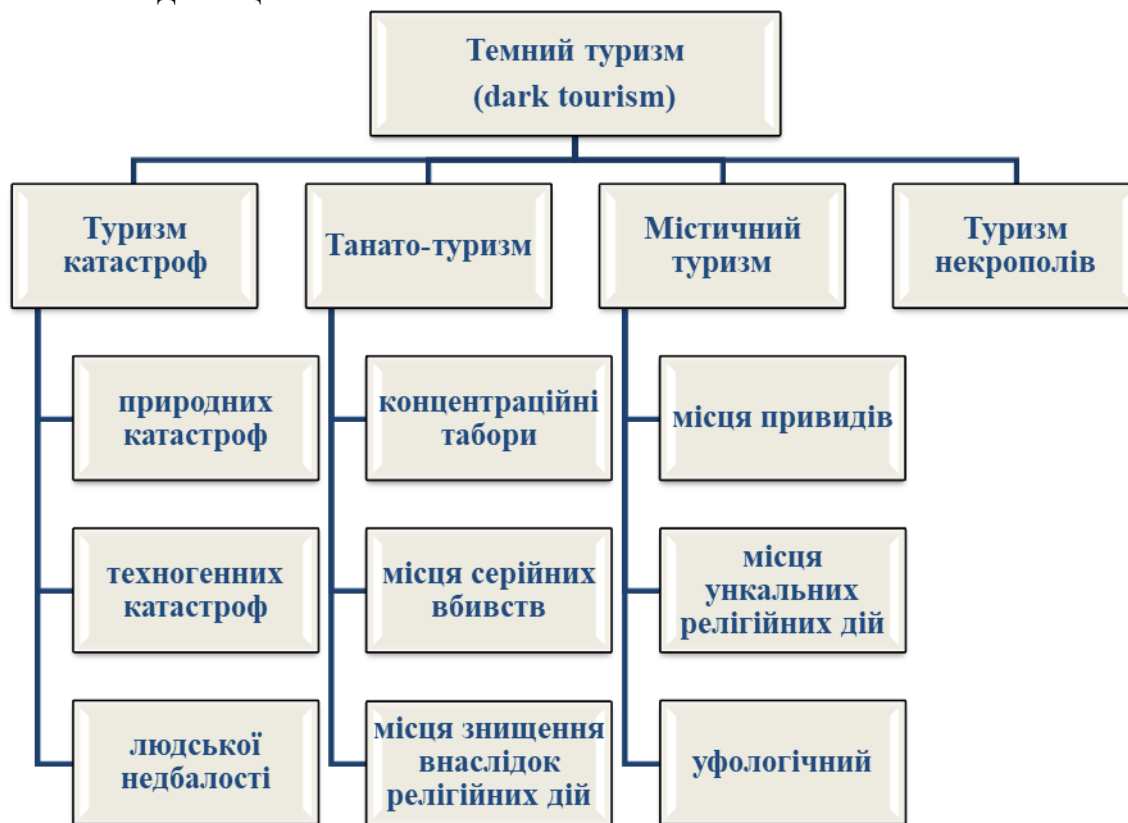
Темний туризм
(dark tourism)

Туризм катастроф

природних катастроф

техногенних катастроф

людської недбалості

Танато-туризм

концентраційні табори

місця серійних вбивств

місця знищення внаслідок релігійних дій

Містичний туризм

місця привидів

місця ункальних релігійних дій

уфологічний

Туризм некрополів